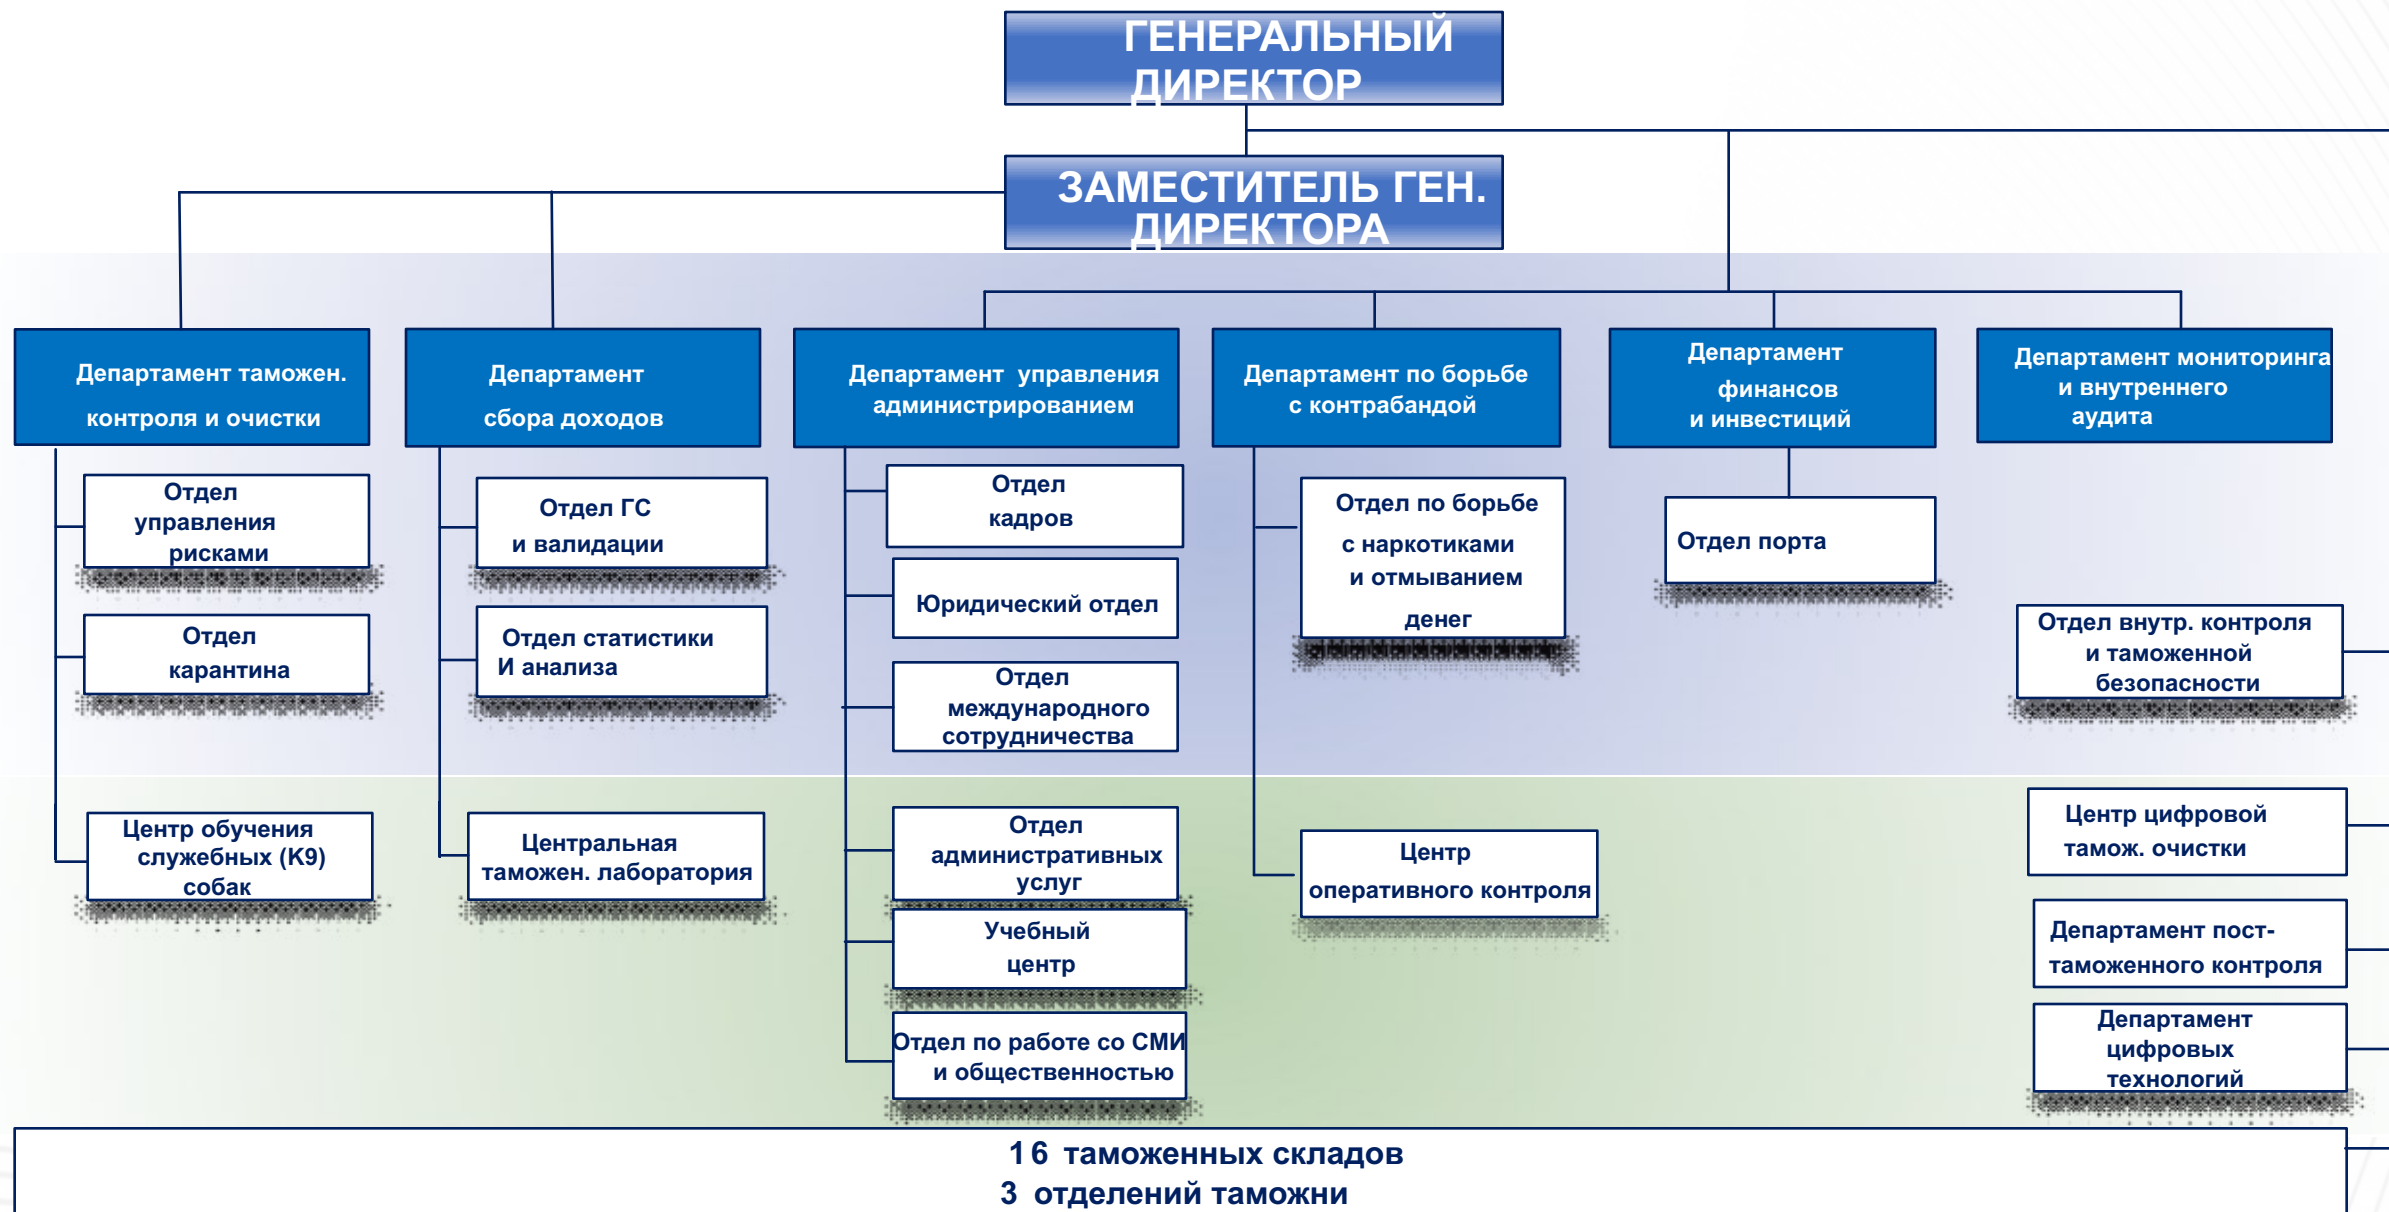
ГЕНЕРАЛЬНЫЙ ДИРЕКТОР

ЗАМЕСТИТЕЛЬ ГЕН. ДИРЕКТОРА

Департамент таможен. контроля и очистки

Отдел управления рисками

Отдел карантина

Центр обучения служебных (К9) собак

Департамент сбора доходов

Отдел ГС и валидации

Отдел статистики И анализа

Центральная таможен. лаборатория

Департамент управления администрированием

Отдел кадров

Юридический отдел

Отдел международного сотрудничества

Отдел административных услуг

Учебный центр

Отдел по работе со СМИ и общественностью

Департамент по борьбе с контрабандой

Отдел по борьбе с наркотиками и отмыванием денег

Центр оперативного контроля

Департамент финансов и инвестиций

Отдел порта

Департамент мониторинга и внутреннего аудита

Отдел внутр. контроля и таможенной безопасности

Центр цифровой тамож. очистки

Департамент пост-таможенного контроля

Департамент цифровых технологий

16 таможенных складов
3 отделений таможни